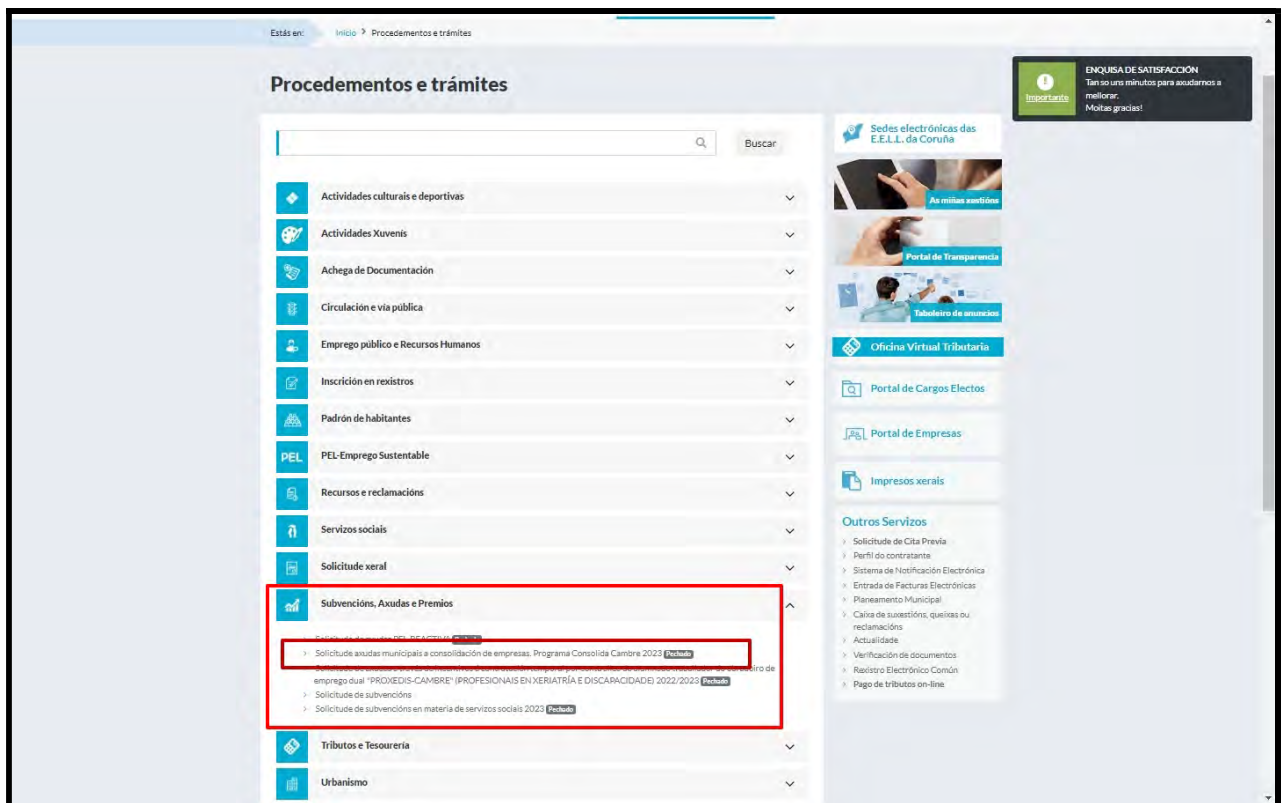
Estás en: Inicio > Procedementos e trámites

Procedementos e trámites

Buscar

Actividades culturais e deportivas

Actividades Xuvenís

Achega de Documentación

Circulación e vía pública

Emprego público e Recursos Humanos

Inscrición en rexistros

Padrón de habitantes

PEL PEL-Emprego Sustentable

Recursos e reclamacións

Servizos sociais

Solicitude xeral

Subvencións, Axudas e Premios

Solicitude de axudas PEL-REACTIVA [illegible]
Solicitude axudas municipais a consolidación de empresas. Programa Consolida Cambre 2023 Pechado
Solicitude de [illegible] emprego dual "PROXEDIS-CAMBRE" (PROFESIONAIS EN XERIATRÍA E DISCAPACIDADE) 2022/2023 Pechado
Solicitude de subvencións
Solicitude de subvencións en materia de servizos sociais 2023 Pechado

Tributos e Tesourería

Urbanismo

Sedes electrónicas das E.E.L.L. da Coruña

As miñas xestións

Portal de Transparencia

Taboleiro de anuncios

Oficina Virtual Tributaria

Portal de Cargos Electos

Portal de Empresas

Impresos xerais

Outros Servizos
Solicitude de Cita Previa
Perfil do contratante
Sistema de Notificación Electrónica
Entrada de Facturas Electrónicas
Planeamento Municipal
Caixa de suxestións, queixas ou reclamacións
Actualidade
Verificación de documentos
Rexistro Electrónico Común
Pago de tributos on-line

Importante
ENQUISA DE SATISFACCIÓN
Tan so uns minutos para axudarnos a mellorar.
Moitas grazas!